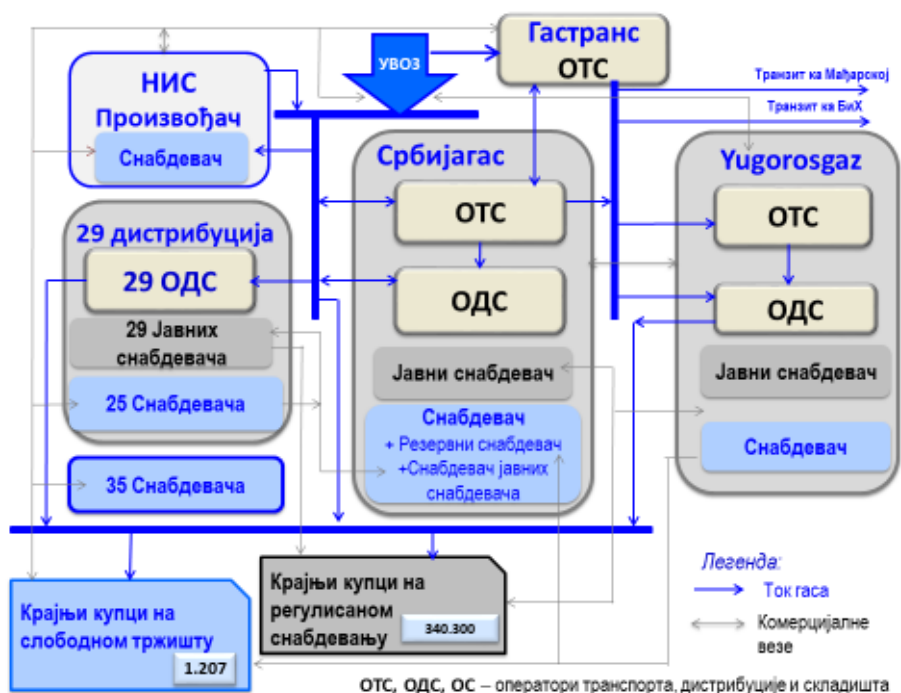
Гастранс
ОТС

УВОЗ

НИС
Произвођач
Снабдевач

Транзит ка Мађарској
Транзит ка БиХ

Србијагас
ОТС
ОДС
Јавни снабдевач
Снабдевач
+ Резервни снабдевач
+Снабдевач јавних снабдевача

Yugorosgaz
ОТС
ОДС
Јавни снабдевач
Снабдевач

29 дистрибуција
29 ОДС
29 Јавних снабдевача
25 Снабдевача

35 Снабдевача

Крајњи купци на слободном тржишту
1.207

Крајњи купци на регулисаном снабдевању
340.300

Легенда:
Ток гаса
Комерцијалне везе

ОТС, ОДС, ОС – оператори транспорта, дистрибуције и складишта